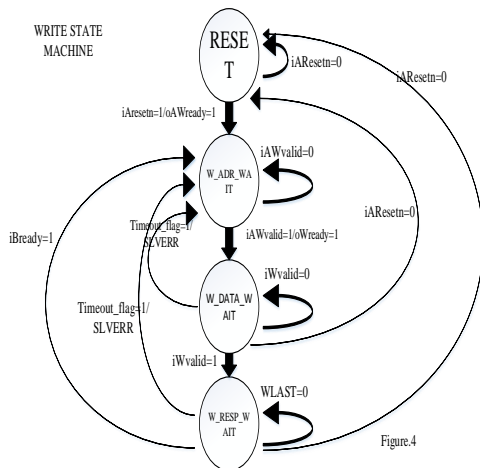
WRITE STATE MACHINE

RESE T

iAResetn=0

iAResetn=0

iAresetn=1/oAWready=1

W_ADR_WA IT

iAWvalid=0

iBready=1

Timeout_flag=1/ SLVERR

iAResetn=0

iAWvalid=1/oWready=1

W_DATA_W AIT

iWvalid=0

Timeout_flag=1/ SLVERR

iWvalid=1

W_RESP_W AIT

WLAST=0

Figure.4